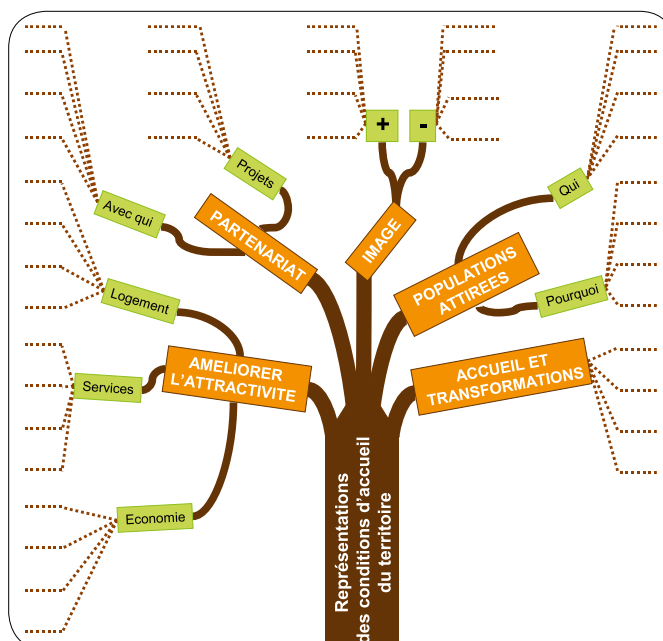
+

-

Projets

Avec qui

PARTENARIAT

IMAGE

Qui

POPULATIONS ATTIREES

Pourquoi

Logement

Services

AMELIORER L'ATTRACTIVITE

ACCUEIL ET TRANSFORMATIONS

Economie

Représentations des conditions d'accueil du territoire